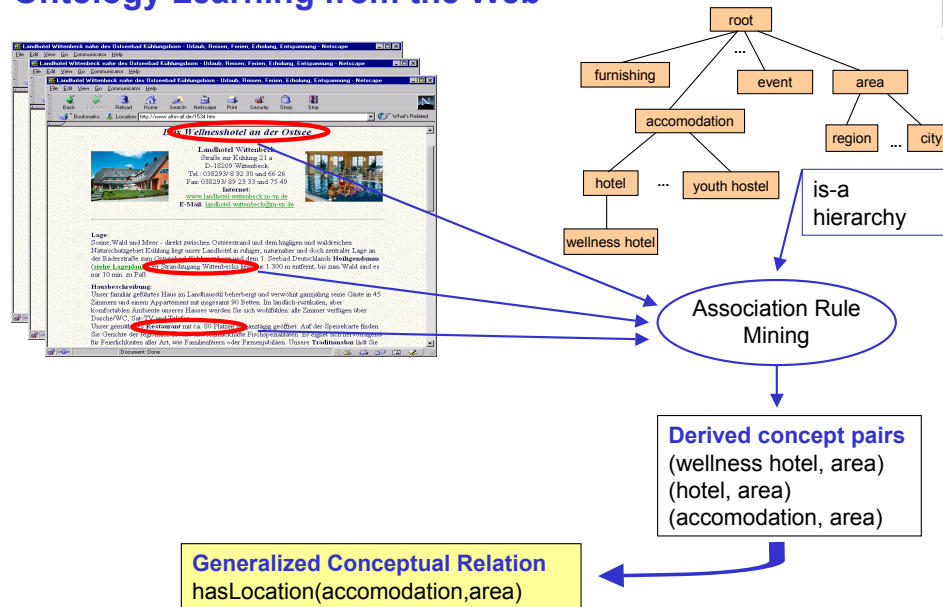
Ontology Learning from the Web

Landhotel Wittenbeck nahe des Ostseebad Kühlungsborn - Urlaub, Reisen, Ferien, Erholung, Entspannung - Netscape
File Edit View Go Communicator Help
Back Forward Reload Home Search Netscape Print Security Shop Stop
Bookmarks Location: http://www.all-in-all.de/1534.htm What's Related

Das Wellnesshotel an der Ostsee

Landhotel Wittenbeck
Straße zur Kühlung 21 a
D-18209 Wittenbeck
Tel.: 038293/ 8 92 30 und 66 26
Fax: 038293/ 89 23 33 und 75 49
Internet:
www.landhotel-wittenbeck.m-vp.de
E-Mail: landhotel-wittenbeck@m-vp.de

Lage:
Sonne,Wald und Meer - direkt zwischen Ostseestrand und dem hügligen und waldreichen Naturschutzgebiet Kühlung liegt unser Landhotel in ruhiger, naturnaher und doch zentraler Lage an der Bäderstraße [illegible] und dem 1. Seebad Deutschlands Heiligendamm (siehe Lageplan) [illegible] Strandzugang Wittenbeck) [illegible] 1.300 m entfernt, bis zum Wald sind es nur 10 min. zu Fuß.

Hausbeschreibung:
Unser familiär geführtes Haus im Landhausstil beherbergt und verwöhnt ganzjährig seine Gäste in 45 Zimmern und einem Appartement mit insgesamt 90 Betten. Im ländlich-rustikalen, aber komfortablen Ambiente unseres Hauses werden Sie sich wohlfühlen: alle Zimmer verfügen über Dusche/WC, Sat-TV und Telefon.
Unser gemüt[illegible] Restaurant mit ca. 80 Plätzen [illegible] täglich geöffnet. Auf der Speisekarte finden Sie Gerichte der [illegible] Fischspezialitäten. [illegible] für Feierlichkeiten aller Art, wie Familienfeiern oder Firmenjubiläen. Unsere Traditionsbar lädt Sie
Document: Done

root
...
furnishing
event
area
accomodation
region
...
city
hotel
...
youth hostel
wellness hotel
is-a hierarchy

Association Rule Mining

Derived concept pairs
(wellness hotel, area)
(hotel, area)
(accomodation, area)

Generalized Conceptual Relation
hasLocation(accomodation,area)